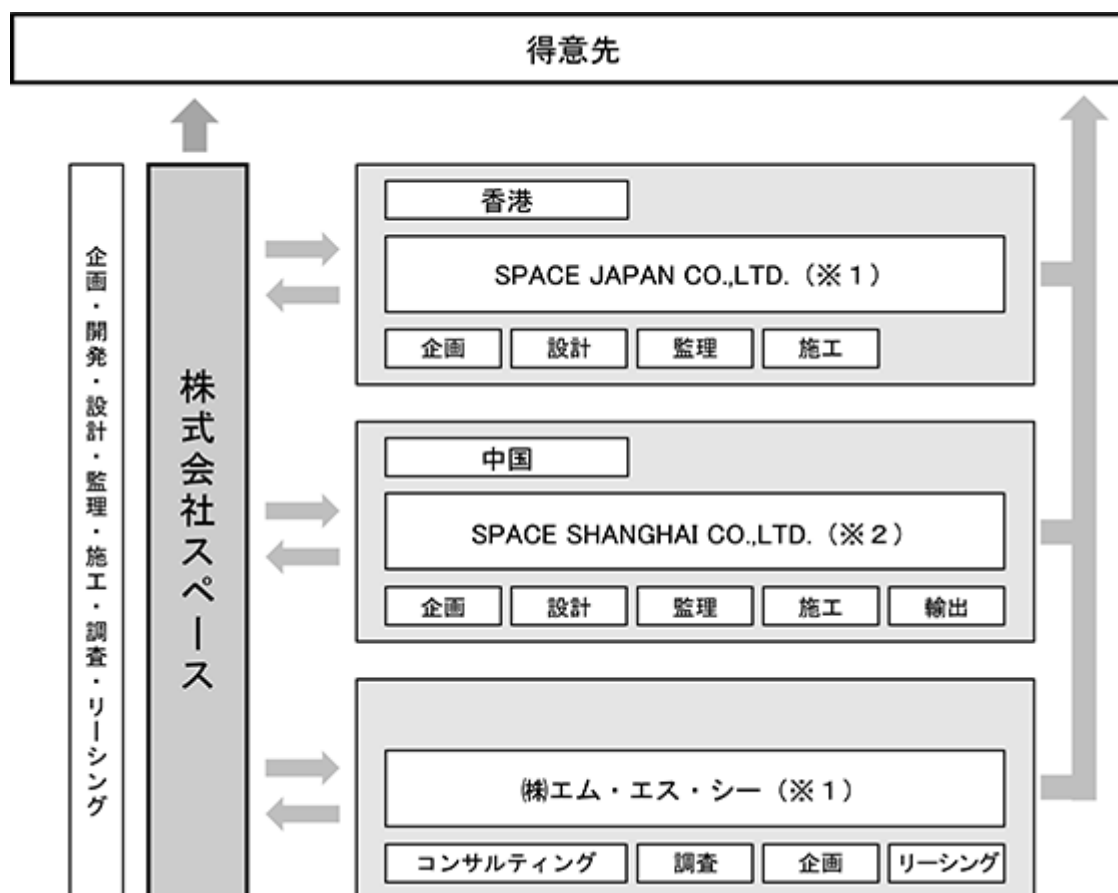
得意先

企画・開発・設計・監理・施工・調査・リーシング

株式会社スペース

香港

SPACE JAPAN CO.,LTD.（※１）

企画 | 設計 | 監理 | 施工

中国

SPACE SHANGHAI CO.,LTD.（※２）

企画 | 設計 | 監理 | 施工 | 輸出

㈱エム・エス・シー（※１）

コンサルティング | 調査 | 企画 | リーシング